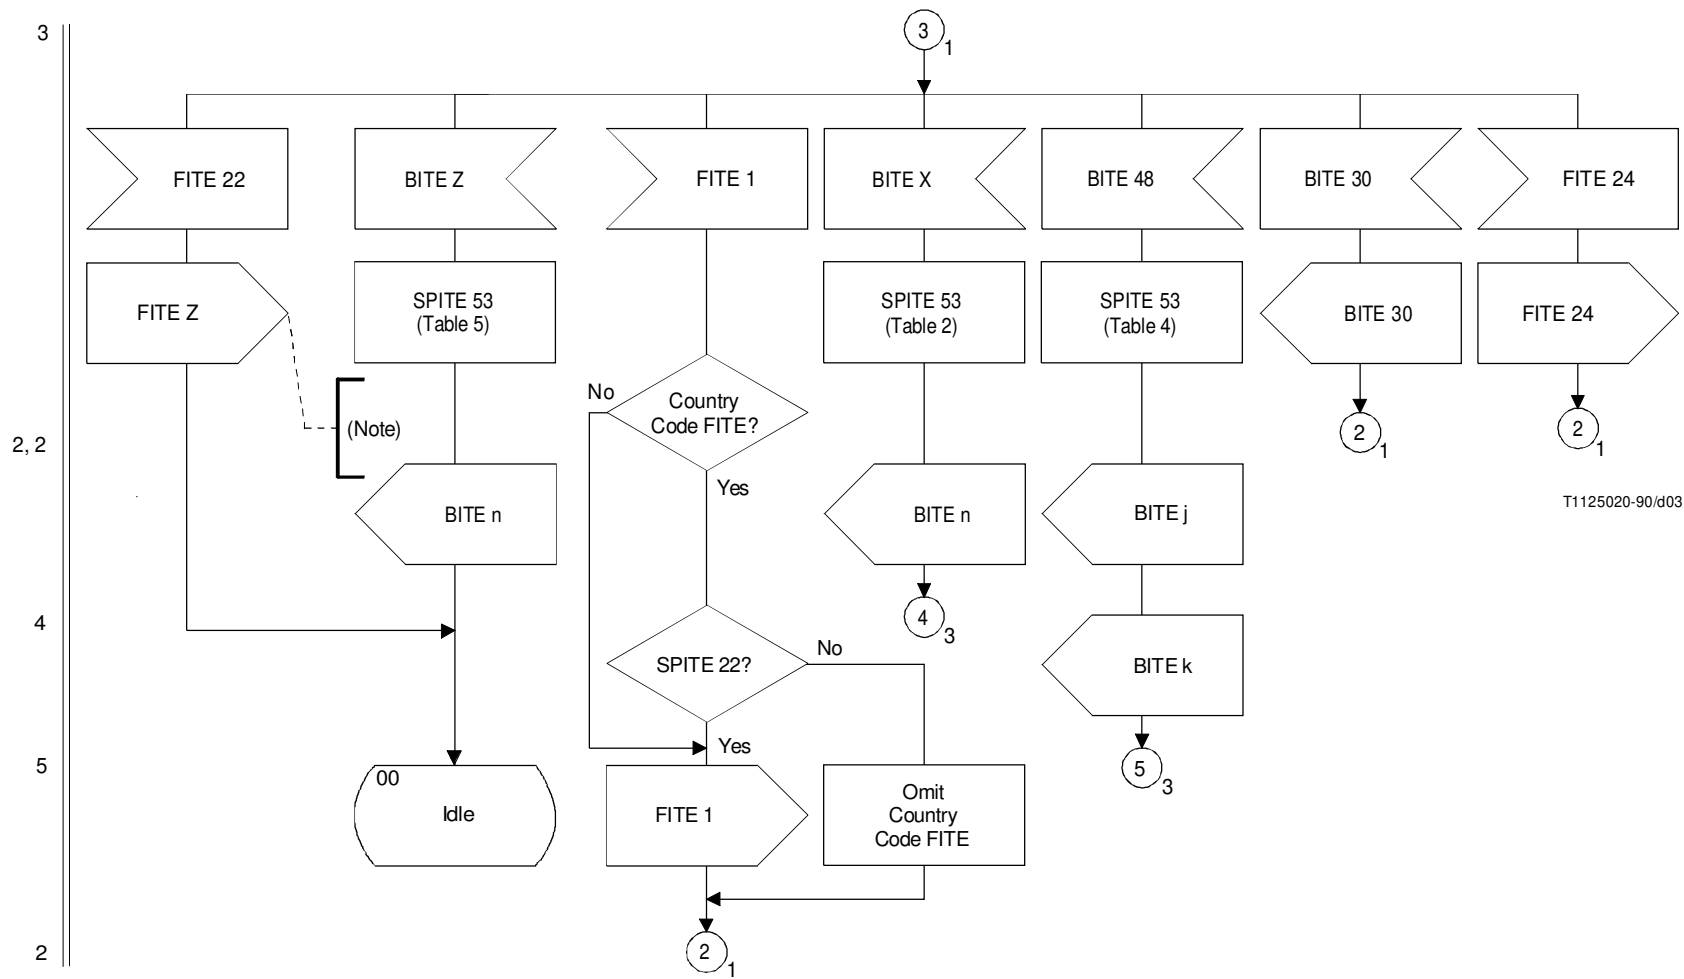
3

3 1

FITE 22
BITE Z
FITE 1
BITE X
BITE 48
BITE 30
FITE 24

FITE Z
SPITE 53 (Table 5)
SPITE 53 (Table 2)
SPITE 53 (Table 4)
BITE 30
FITE 24

(Note)

No
Country Code FITE?
Yes

2 1
2 1

2, 2

BITE n
BITE n
BITE j

T1125020-90/d03

4

4 3

SPITE 22?
No

BITE k

5

Yes

00
Idle

FITE 1
Omit Country Code FITE

5 3

2

2 1